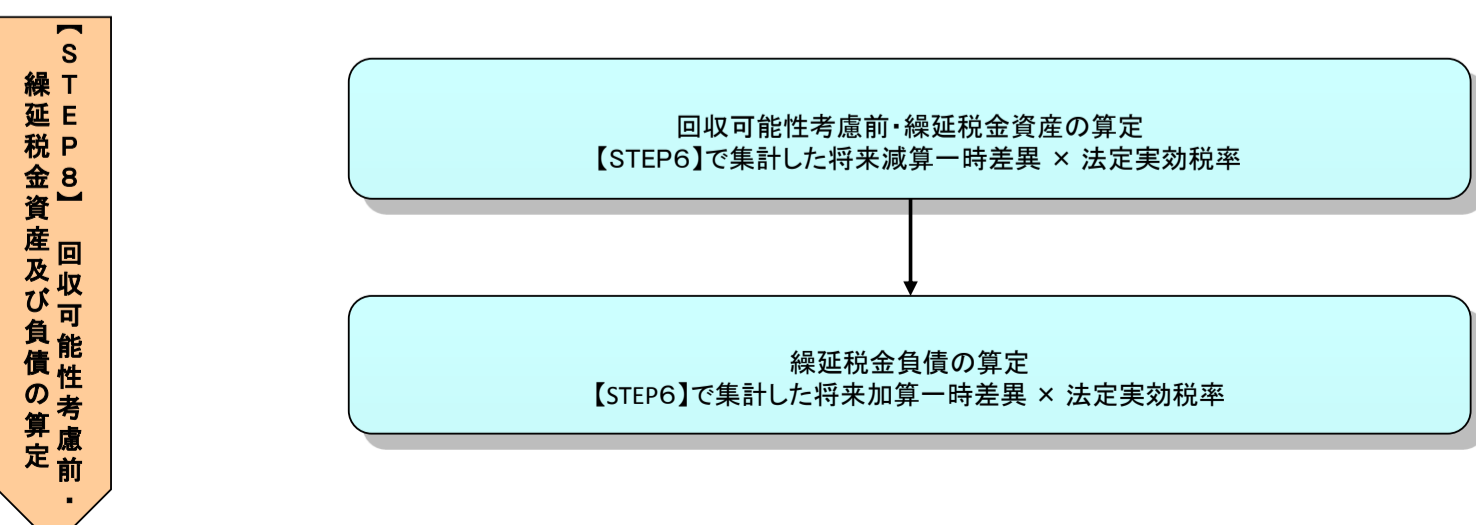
【STEP8】回収可能性考慮前・繰延税金資産及び負債の算定

回収可能性考慮前・繰延税金資産の算定
【STEP6】で集計した将来減算一時差異 × 法定実効税率

繰延税金負債の算定
【STEP6】で集計した将来加算一時差異 × 法定実効税率